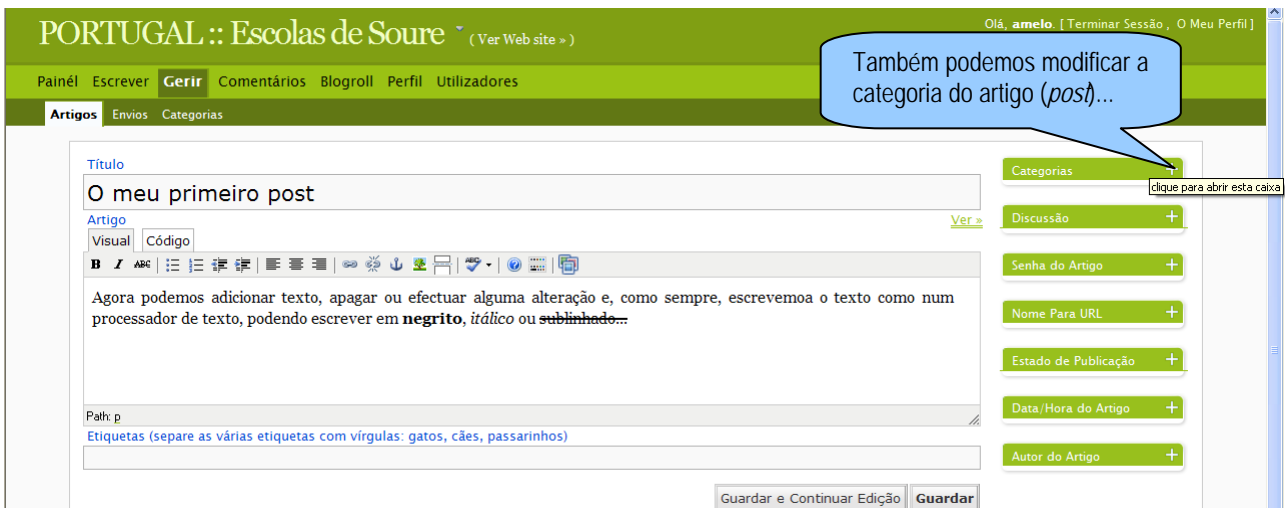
PORTUGAL :: Escolas de Soure ( Ver Web site » )

Olá, amelo. [ Terminar Sessão , O Meu Perfil ]

Painél Escrever Gerir Comentários Blogroll Perfil Utilizadores

Artigos Envios Categorias

Também podemos modificar a categoria do artigo (*post*)...

Título

O meu primeiro post

Artigo

Ver »

Visual Código

Agora podemos adicionar texto, apagar ou efectuar alguma alteração e, como sempre, escrevemoa o texto como num processador de texto, podendo escrever em **negrito**, *itálico* ou ~~sublinhado...~~

Path: p

Etiquetas (separe as várias etiquetas com vírgulas: gatos, cães, passarinhos)

Guardar e Continuar Edição Guardar

Categorias +

clique para abrir esta caixa

Discussão +

Senha do Artigo +

Nome Para URL +

Estado de Publicação +

Data/Hora do Artigo +

Autor do Artigo +